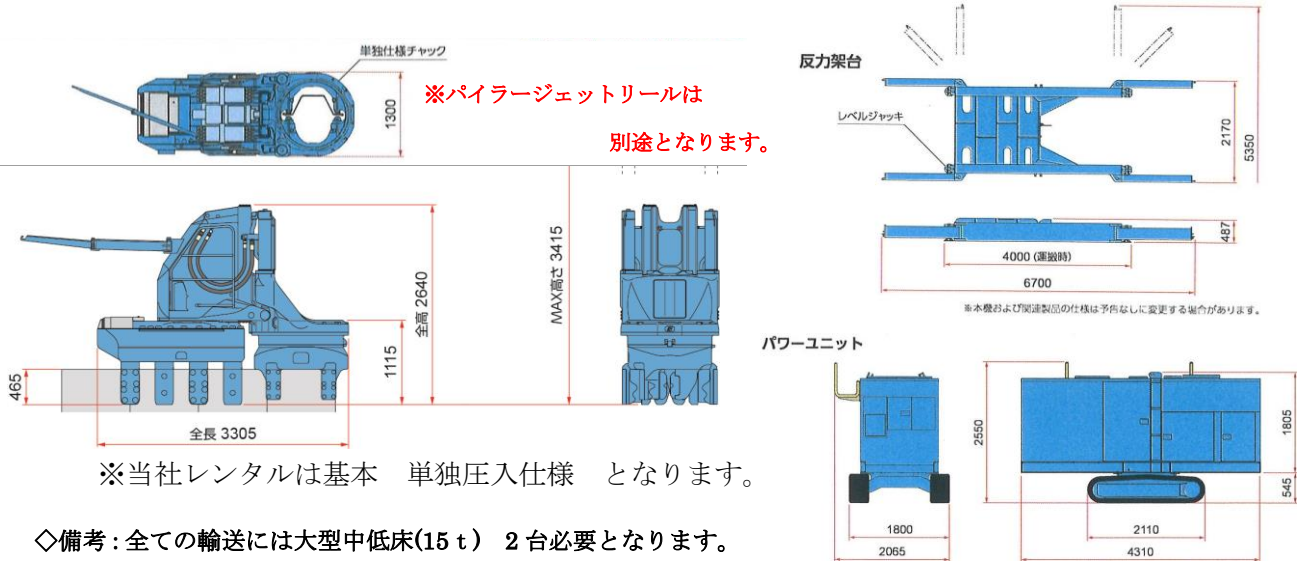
単独仕様チャック

1300

※パイラージェットリールは

別途となります。

MAX高さ 3415

全高 2640

1115

465

全長 3305

※当社レンタルは基本　単独圧入仕様　となります。

◇備考：全ての輸送には大型中低床(15ｔ)　2台必要となります。

反力架台

レベルジャッキ

2170

5350

487

4000 (運搬時)

6700

※本機および関連製品の仕様は予告なしに変更する場合があります。

パワーユニット

2550

1805

545

1800

2065

2110

4310